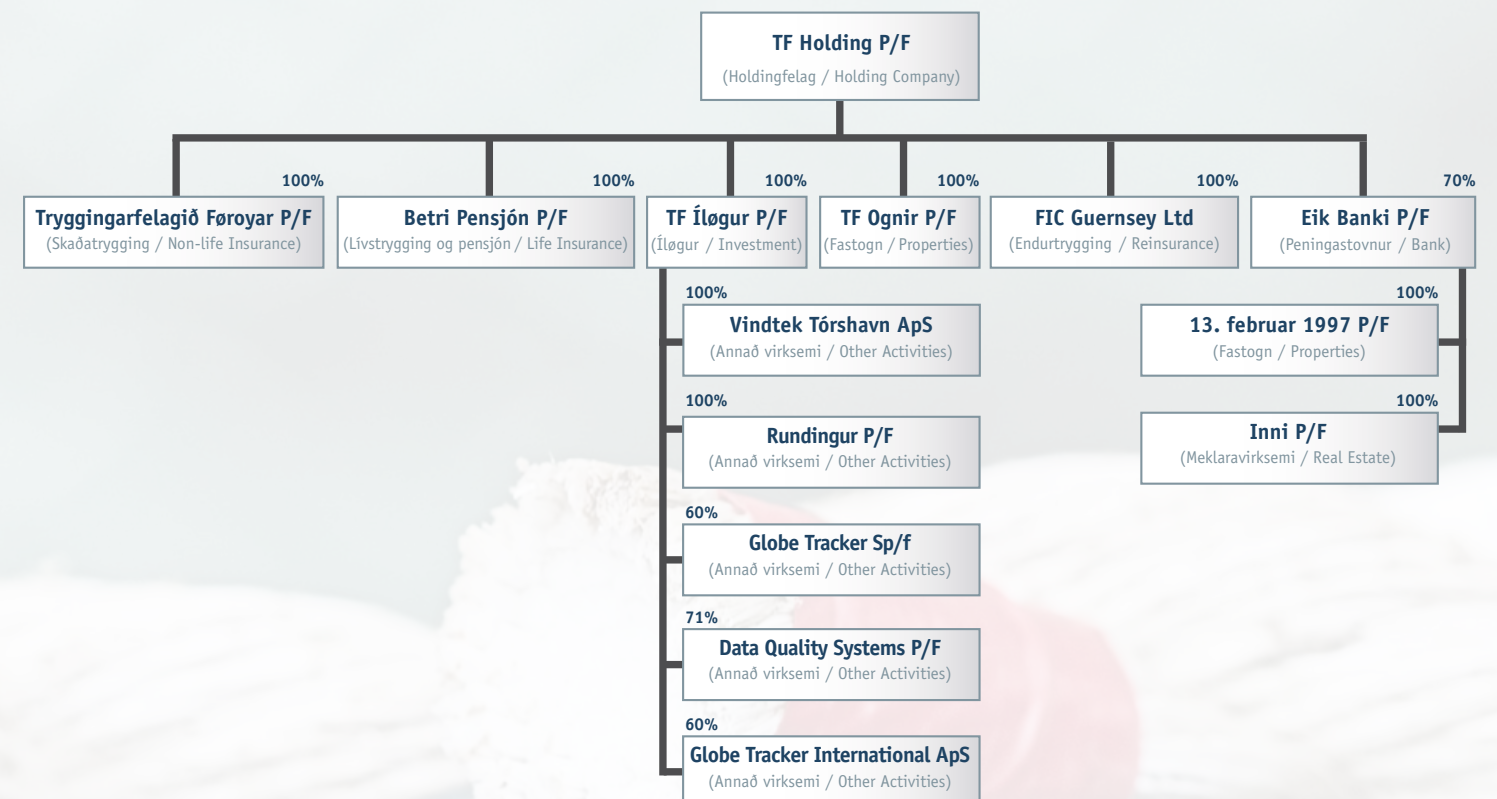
TF Holding P/F
(Holdingfelag / Holding Company)

100%
Tryggingarfelagið Føroyar P/F
(Skaðatrygging / Non-life Insurance)

100%
Betri Pensjón P/F
(Lívstrygging og pensjón / Life Insurance)

100%
TF Íløgur P/F
(Íløgur / Investment)

100%
TF Ognir P/F
(Fastogn / Properties)

100%
FIC Guernsey Ltd
(Endurtrygging / Reinsurance)

70%
Eik Banki P/F
(Peningastovnur / Bank)

100%
Vindtek Tórshavn ApS
(Annað virksemi / Other Activities)

100%
Rundingur P/F
(Annað virksemi / Other Activities)

60%
Globe Tracker Sp/f
(Annað virksemi / Other Activities)

71%
Data Quality Systems P/F
(Annað virksemi / Other Activities)

60%
Globe Tracker International ApS
(Annað virksemi / Other Activities)

100%
13. februar 1997 P/F
(Fastogn / Properties)

100%
Inni P/F
(Meklaravirksemi / Real Estate)